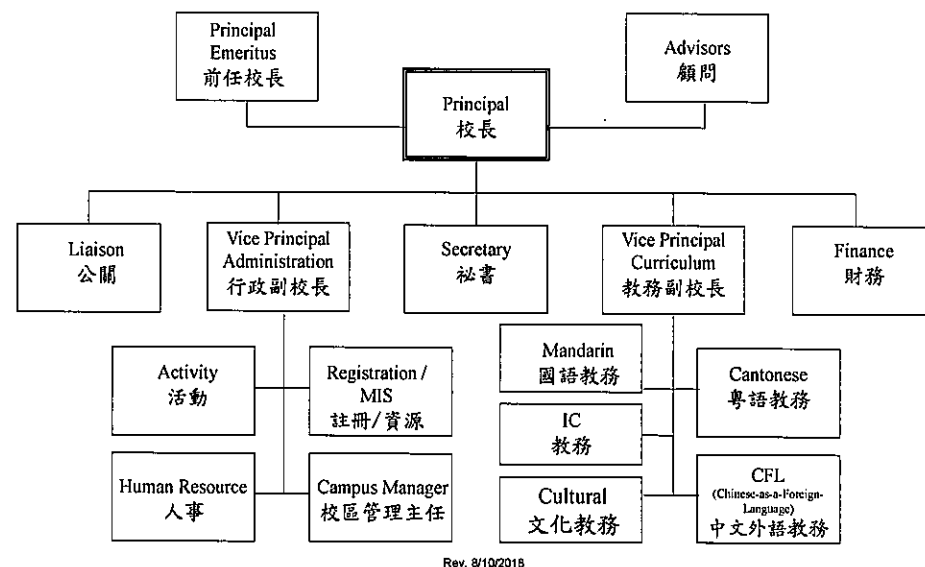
Principal Emeritus
前任校長

Advisors
顧問

Principal
校長

Liaison
公關

Vice Principal Administration
行政副校長

Secretary
祕書

Vice Principal Curriculum
教務副校長

Finance
財務

Activity
活動

Registration / MIS
註冊/資源

Human Resource
人事

Campus Manager
校區管理主任

Mandarin
國語教務

IC
教務

Cultural
文化教務

Cantonese
粵語教務

CFL
(Chinese-as-a-Foreign-Language)
中文外語教務

Rev. 8/10/2018